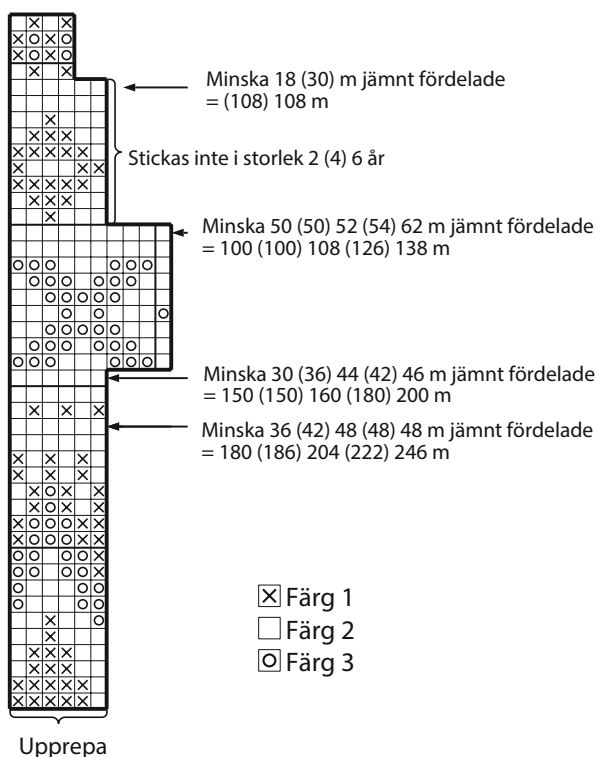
Minska 18 (30) m jämnt fördelade
= (108) 108 m

Stickas inte i storlek 2 (4) 6 år

Minska 50 (50) 52 (54) 62 m jämnt fördelade
= 100 (100) 108 (126) 138 m

Minska 30 (36) 44 (42) 46 m jämnt fördelade
= 150 (150) 160 (180) 200 m

Minska 36 (42) 48 (48) 48 m jämnt fördelade
= 180 (186) 204 (222) 246 m

Färg 1
Färg 2
Färg 3

Upprepa